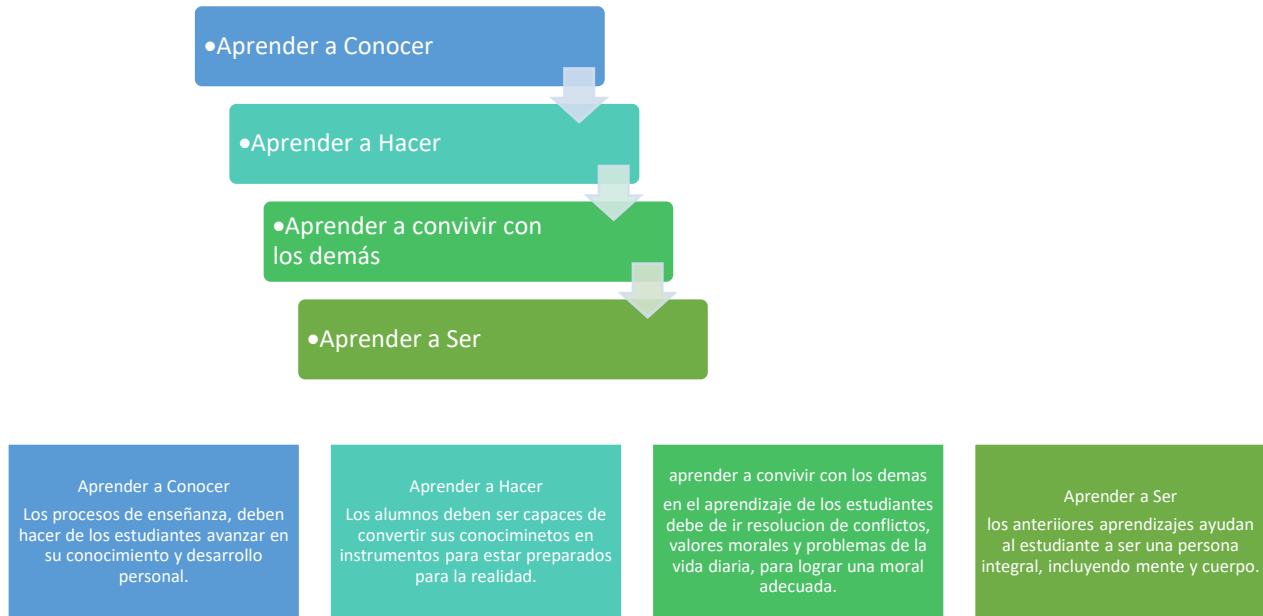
•Aprender a Conocer

•Aprender a Hacer

•Aprender a convivir con los demás

•Aprender a Ser

Aprender a Conocer
Los procesos de enseñanza, deben hacer de los estudiantes avanzar en su conocimiento y desarrollo personal.

Aprender a Hacer
Los alumnos deben ser capaces de convertir sus conociminetos en instrumentos para estar preparados para la realidad.

aprender a convivir con los demas
en el aprendizaje de los estudiantes debe de ir resolucion de conflictos, valores morales y problemas de la vida diaria, para lograr una moral adecuada.

Aprender a Ser
los anteriiores aprendizajes ayudan al estudiante a ser una persona integral, incluyendo mente y cuerpo.